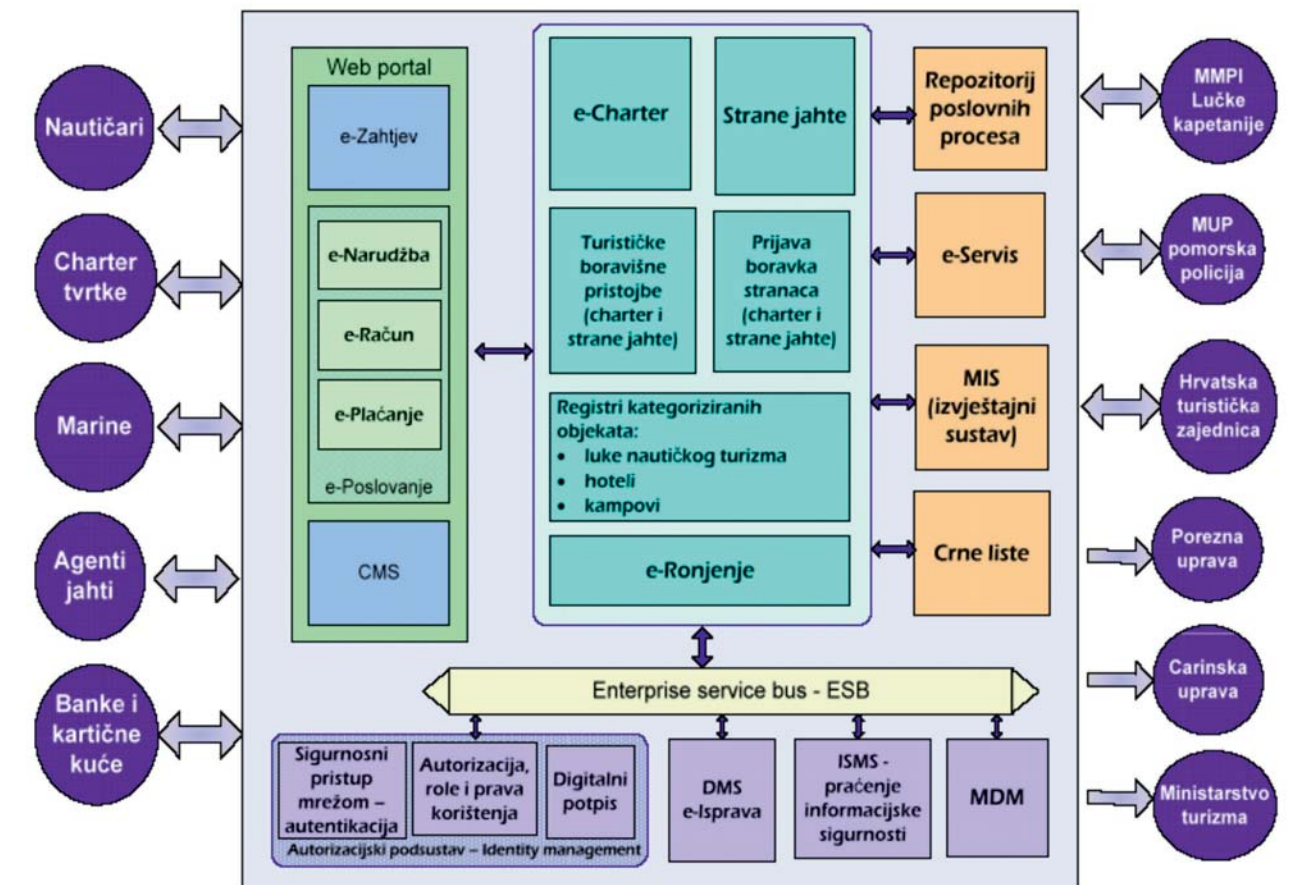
Nautičari

Charter tvrtke

Marine

Agenti jahti

Banke i kartične kuće

Web portal

e-Zahtjev

e-Narudžba

e-Račun

e-Plaćanje

e-Poslovanje

CMS

e-Charter

Strane jahte

Turističke boravišne pristojbe (charter i strane jahte)

Prijava boravka stranaca (charter i strane jahte)

Registri kategoriziranih objekata:
• luke nautičkog turizma
• hoteli
• kampovi

e-Ronjenje

Repozitorij poslovnih procesa

e-Servis

MIS (izvještajni sustav)

Crne liste

MMPI Lučke kapetanije

MUP pomorska policija

Hrvatska turistička zajednica

Porezna uprava

Carinska uprava

Ministarstvo turizma

Enterprise service bus - ESB

Sigurnosni pristup mrežom – autentikacija

Autorizacija, role i prava korištenja

Digitalni potpis

Autorizacijski podsustav – Identity management

DMS e-Isprava

ISMS - praćenje informacijske sigurnosti

MDM